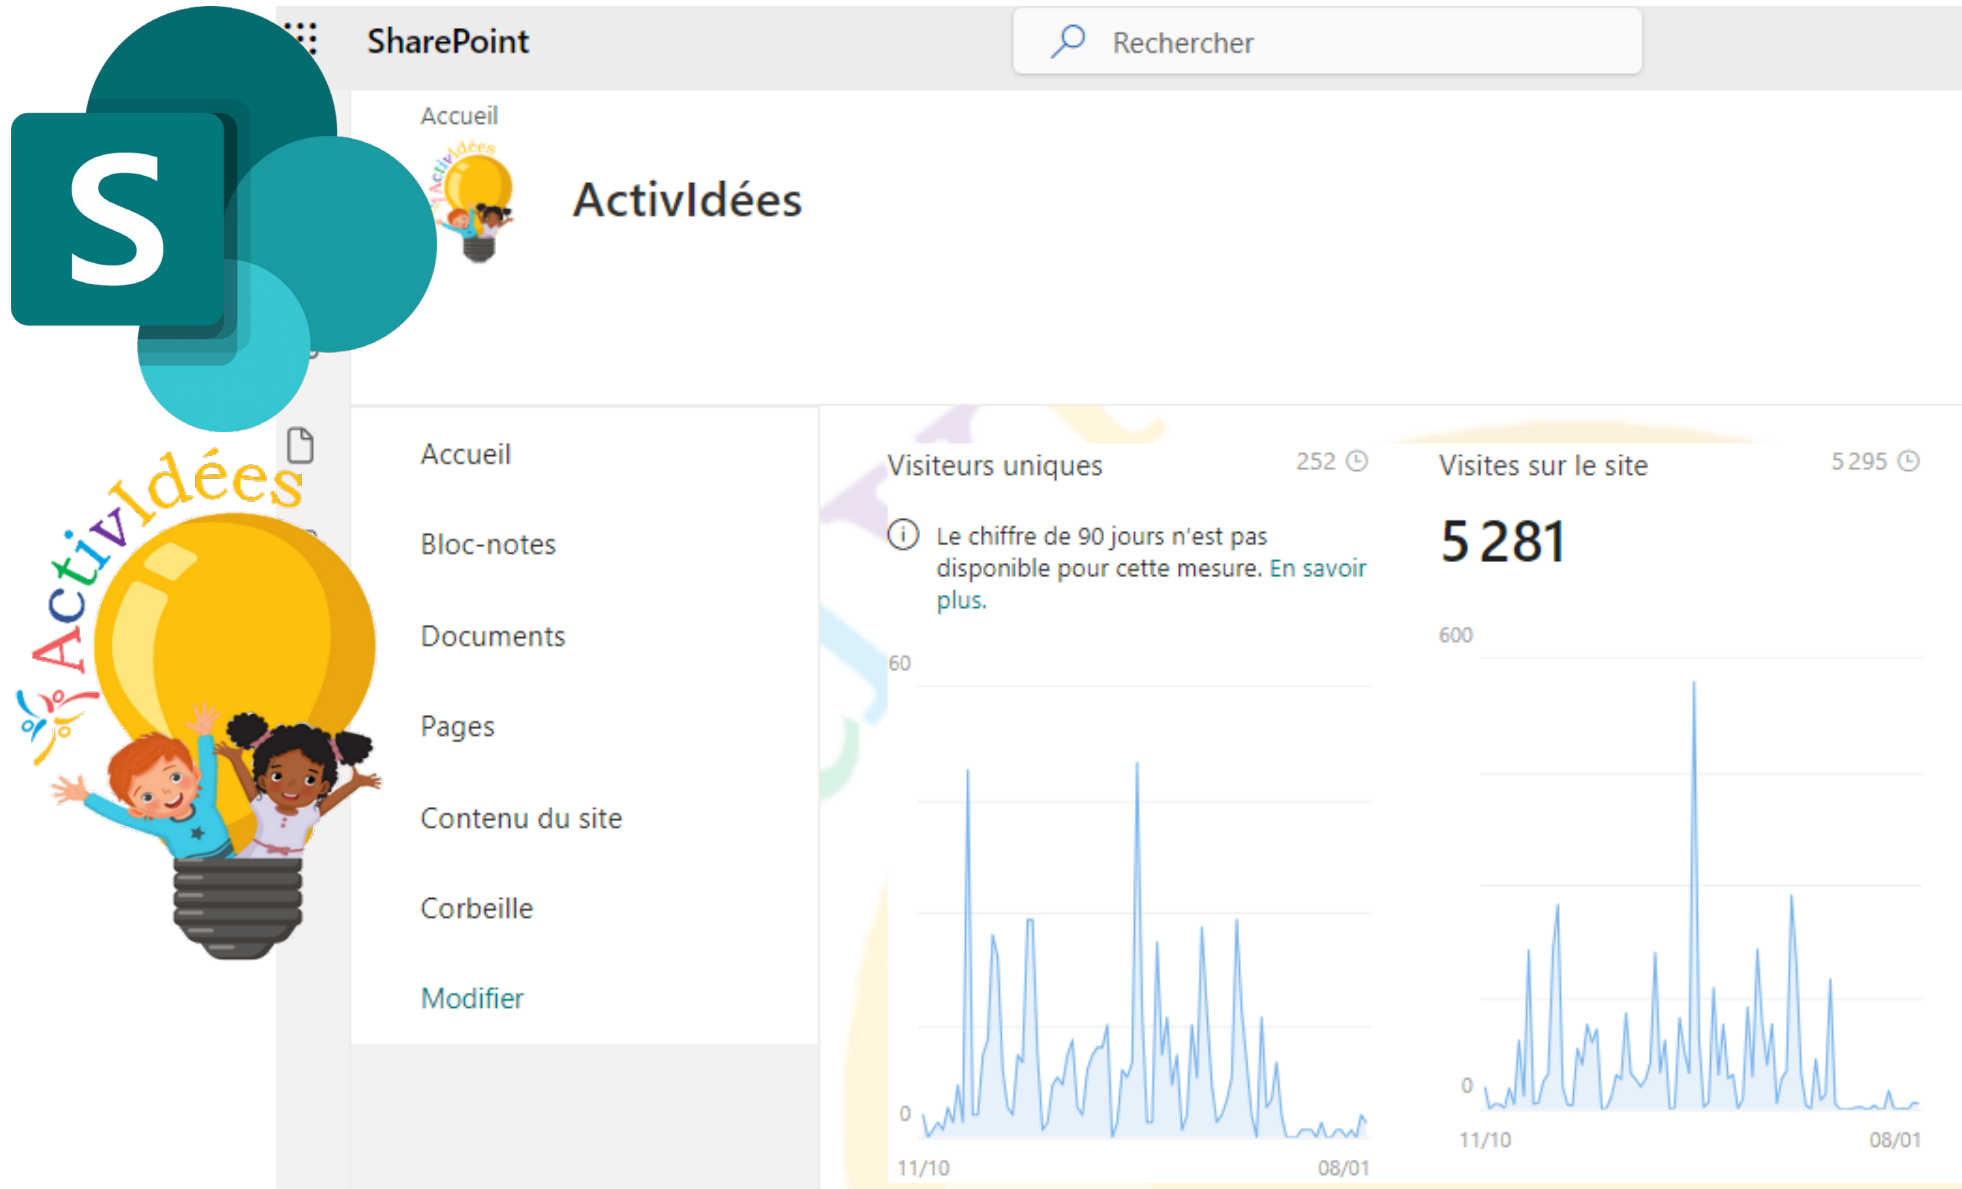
S

ActivIdées

SharePoint

Rechercher

Accueil

ActivIdées

ActivIdées

Accueil

Bloc-notes

Documents

Pages

Contenu du site

Corbeille

Modifier

Visiteurs uniques 252

Le chiffre de 90 jours n'est pas disponible pour cette mesure. En savoir plus.

60

0

11/10 08/01

Visites sur le site 5 295

5 281

600

0

11/10 08/01